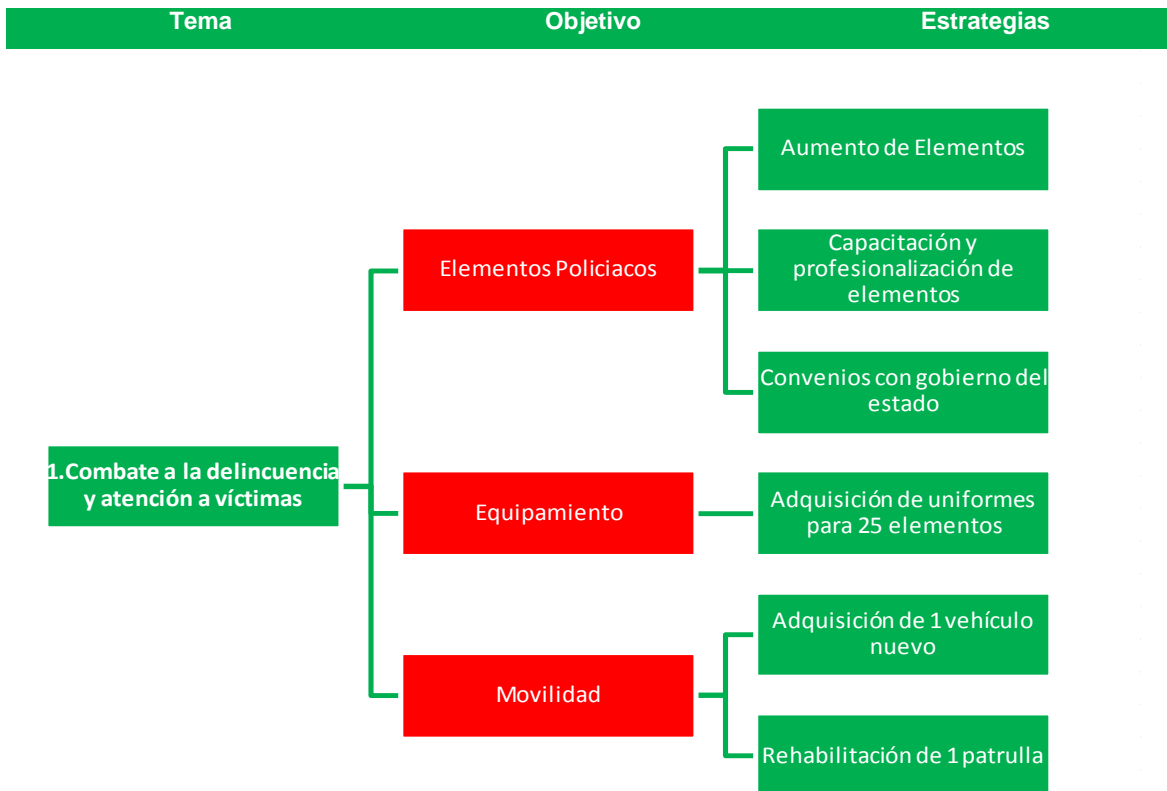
Tema
Objetivo
Estrategias

1.Combate a la delincuencia y atención a víctimas

Elementos Policiacos

Aumento de Elementos

Capacitación y profesionalización de elementos

Convenios con gobierno del estado

Equipamiento

Adquisición de uniformes para 25 elementos

Movilidad

Adquisición de 1 vehículo nuevo

Rehabilitación de 1 patrulla